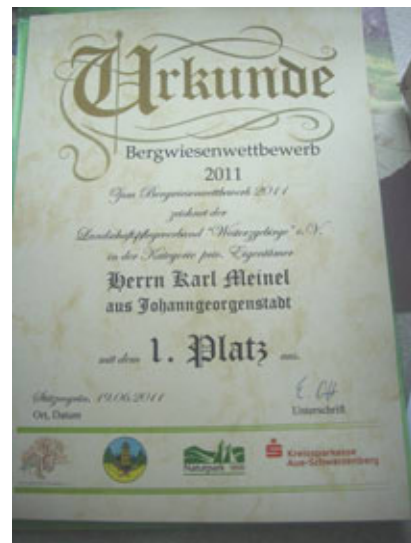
Urkunde
Bergwiesenwettbewerb
2011

Zum Bergwiesenwettbewerb 2011
zeichnet der
Landschaftspflegeverband "Westerzgebirge" e.V.
in der Kategorie priv. Eigentümer

Herrn Karl Meinel
aus Johanngeorgenstadt

mit dem 1. Platz aus.

Schlettau, 19.06.2011
Ort, Datum

Unterschrift

Naturpark

Kreissparkasse Aue-Schwarzenberg